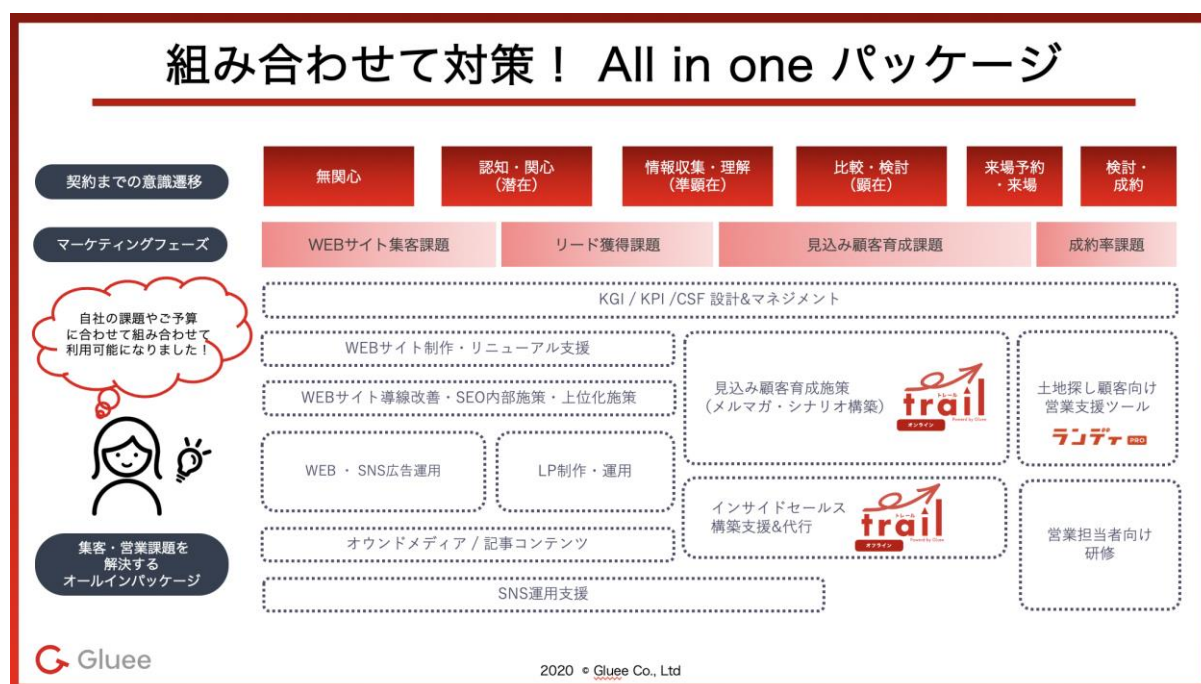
組み合わせて対策！ All in one パッケージ

契約までの意識遷移

無関心

認知・関心（潜在）

情報収集・理解（準顕在）

比較・検討（顕在）

来場予約・来場

検討・成約

マーケティングフェーズ

WEBサイト集客課題

リード獲得課題

見込み顧客育成課題

成約率課題

自社の課題やご予算に合わせて組み合わせて利用可能になりました！

KGI / KPI /CSF 設計&マネジメント

WEBサイト制作・リニューアル支援

WEBサイト導線改善・SEO内部施策・上位化施策

WEB ・ SNS広告運用

LP制作・運用

見込み顧客育成施策（メルマガ・シナリオ構築）

trail トレール オンライン Powered by Gluee

土地探し顧客向け営業支援ツール

ランディ PRO

インサイドセールス構築支援&代行

trail トレール オフライン Powered by Gluee

営業担当者向け研修

オウンドメディア / 記事コンテンツ

SNS運用支援

集客・営業課題を解決するオールインパッケージ

Gluee

2020 © Gluee Co., Ltd